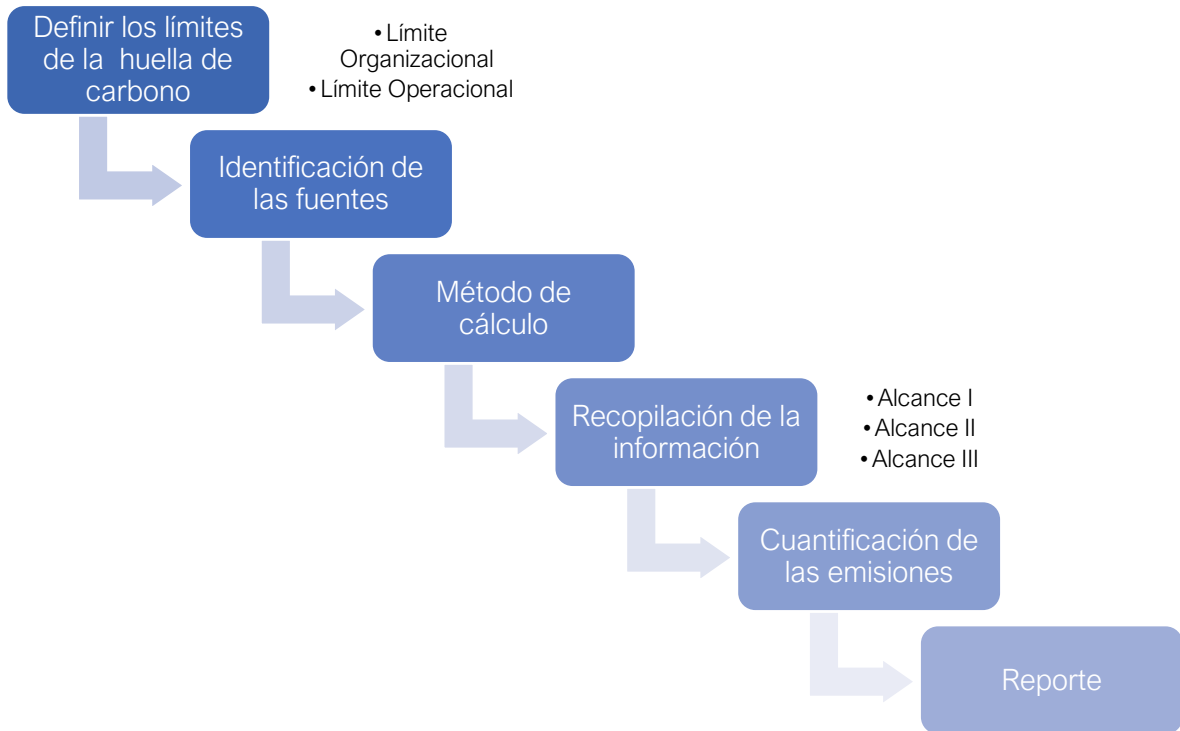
Definir los límites de la huella de carbono

• Límite Organizacional
• Límite Operacional

Identificación de las fuentes

Método de cálculo

Recopilación de la información

• Alcance I
• Alcance II
• Alcance III

Cuantificación de las emisiones

Reporte